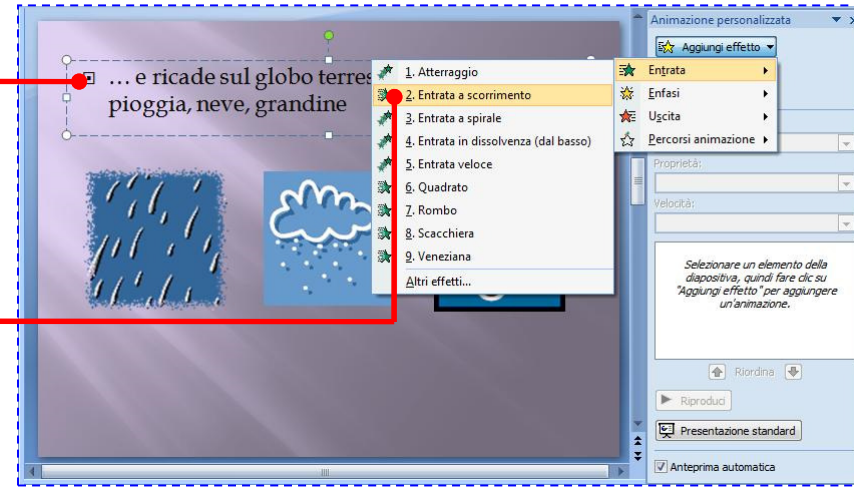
… e ricade sul globo terres
pioggia, neve, grandine

1. Atterraggio
2. Entrata a scorrimento
3. Entrata a spirale
4. Entrata in dissolvenza (dal basso)
5. Entrata veloce
6. Quadrato
7. Rombo
8. Scacchiera
9. Veneziana
Altri effetti...

Animazione personalizzata
Aggiungi effetto
Entrata
Enfasi
Uscita
Percorsi animazione
Proprietà:
Velocità:
Selezionare un elemento della diapositiva, quindi fare clic su "Aggiungi effetto" per aggiungere un'animazione.
Riordina
Riproduci
Presentazione standard
Anteprima automatica